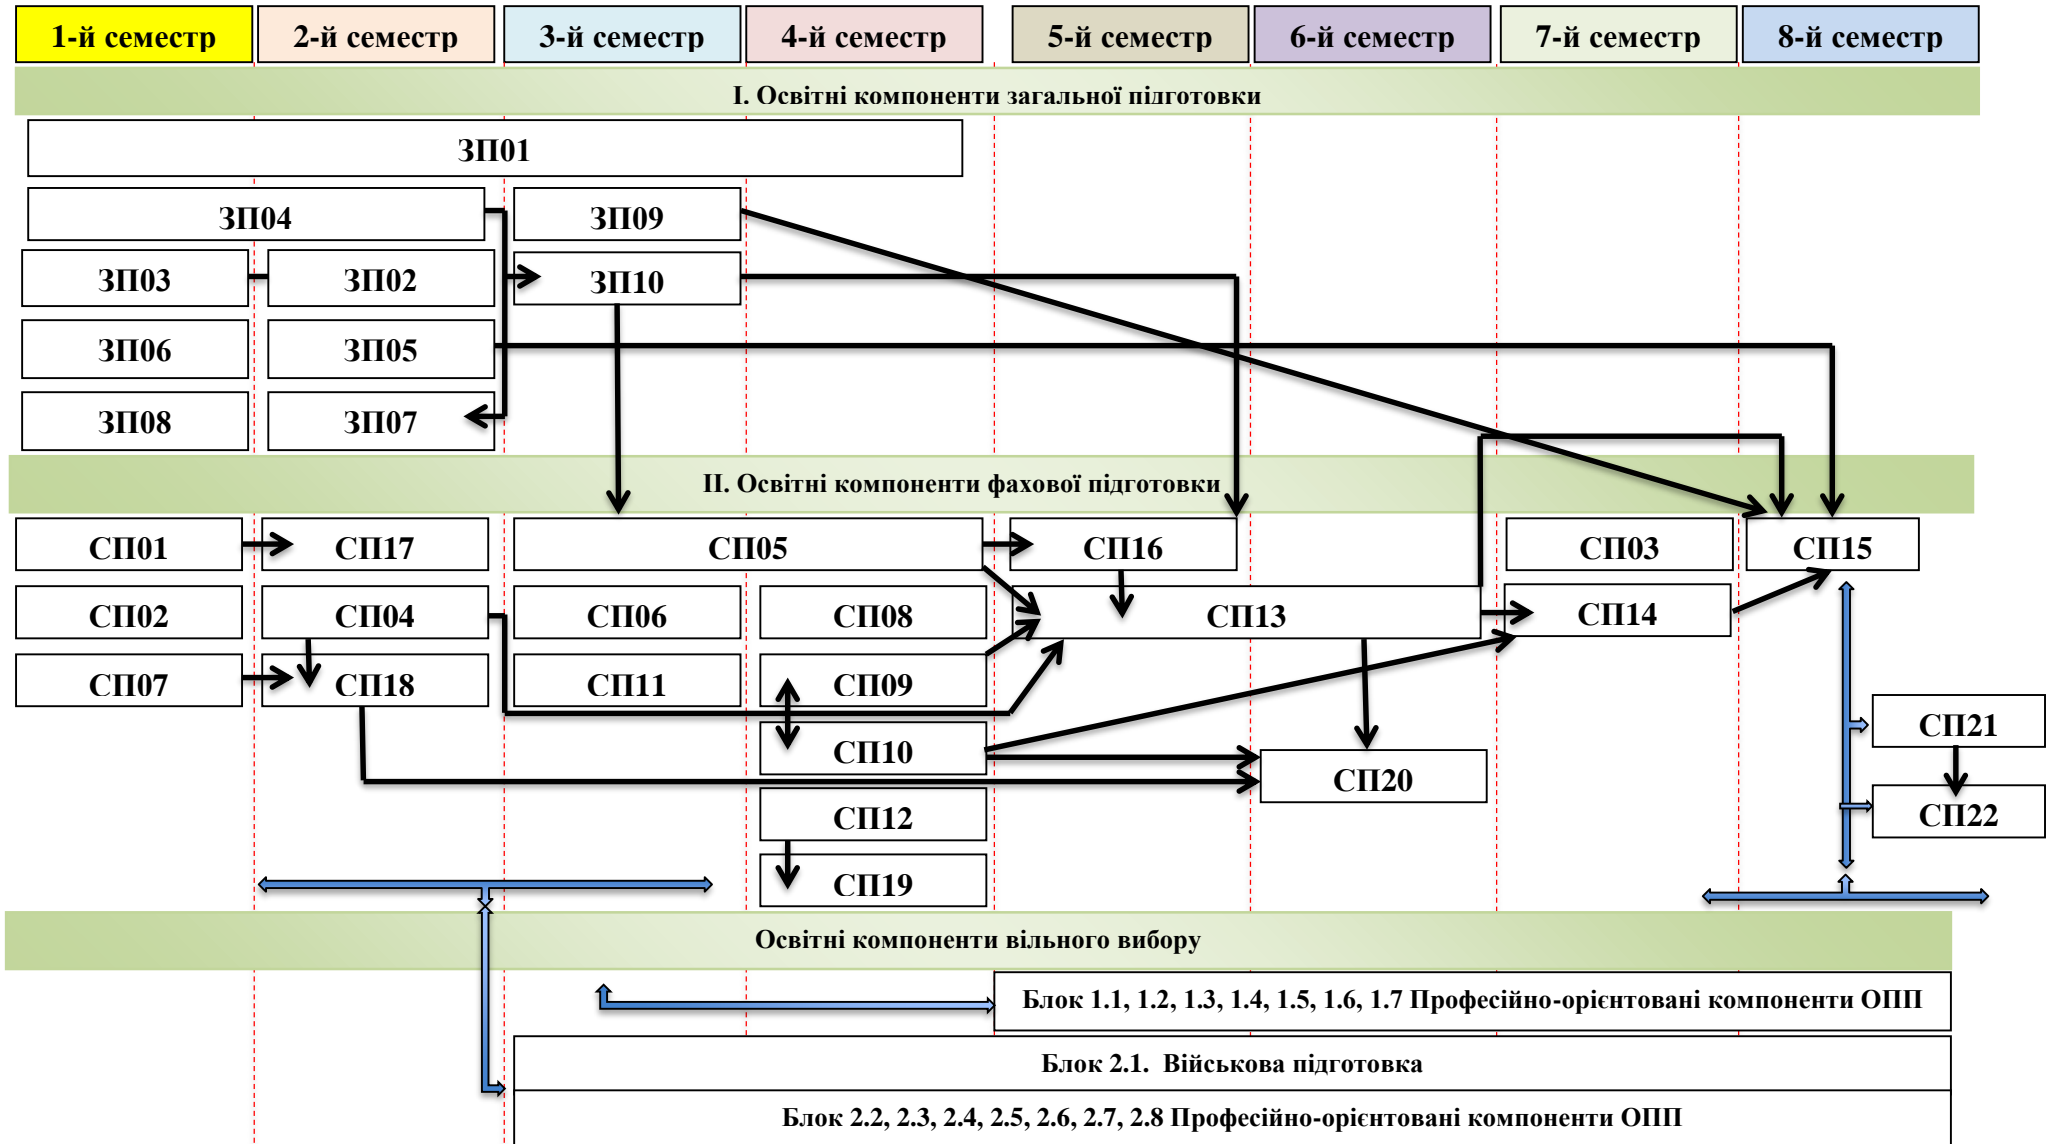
1-й семестр 2-й семестр 3-й семестр 4-й семестр 5-й семестр 6-й семестр 7-й семестр 8-й семестр

I. Освітні компоненти загальної підготовки

ЗП01

ЗП04 ЗП09

ЗП03 ЗП02 ЗП10

ЗП06 ЗП05

ЗП08 ЗП07

II. Освітні компоненти фахової підготовки

СП01 СП17 СП05 СП16 СП03 СП15

СП02 СП04 СП06 СП08 СП13 СП14

СП07 СП18 СП11 СП09

СП10 СП20 СП21

СП12 СП22

СП19

Освітні компоненти вільного вибору

Блок 1.1, 1.2, 1.3, 1.4, 1.5, 1.6, 1.7 Професійно-орієнтовані компоненти ОПП

Блок 2.1. Військова підготовка

Блок 2.2, 2.3, 2.4, 2.5, 2.6, 2.7, 2.8 Професійно-орієнтовані компоненти ОПП